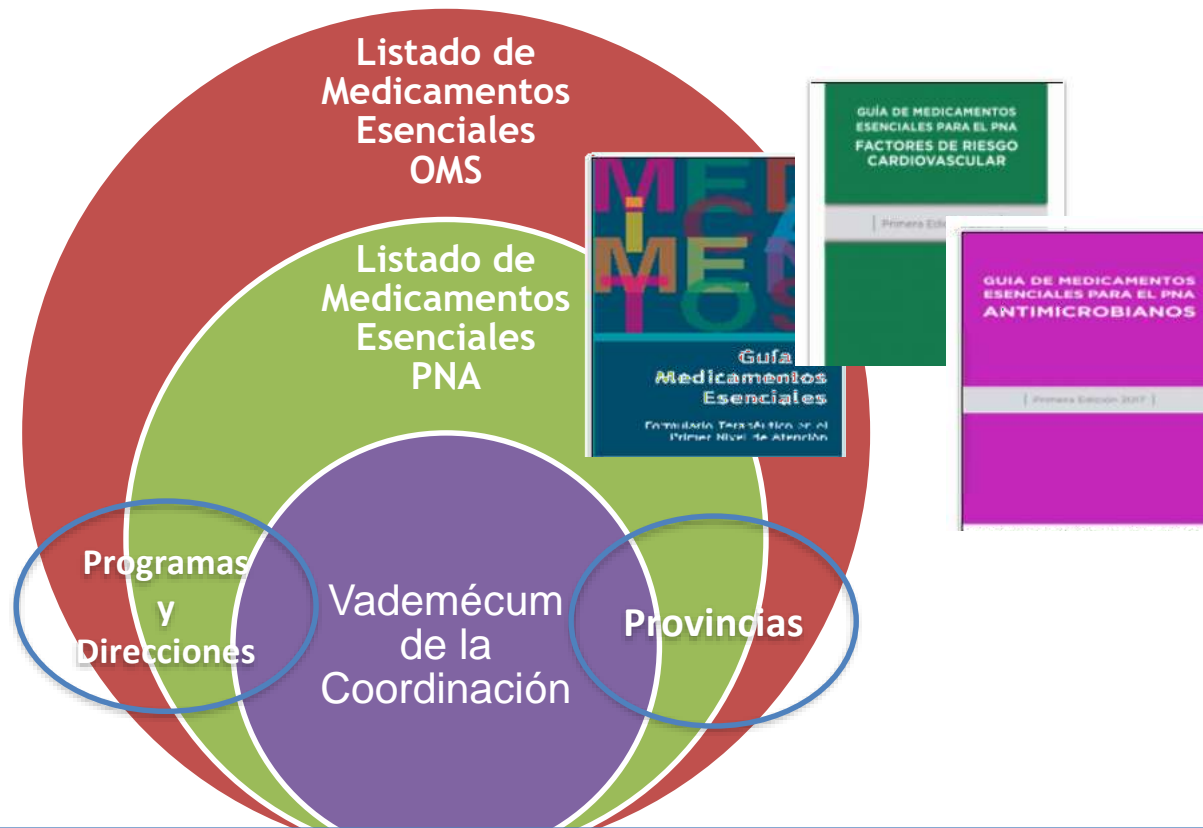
Listado de Medicamentos Esenciales OMS

Listado de Medicamentos Esenciales PNA

MEDICAMENTOS

Guía Medicamentos Esenciales

Formulario Terapéutico en el Primer Nivel de Atención

GUÍA DE MEDICAMENTOS ESENCIALES PARA EL PNA
FACTORES DE RIESGO CARDIOVASCULAR

Primera Edi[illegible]

GUIA DE MEDICAMENTOS ESENCIALES PARA EL PNA
ANTIMICROBIANOS

Primera Edición 2017

Programas y Direcciones

Vademécum de la Coordinación

Provincias